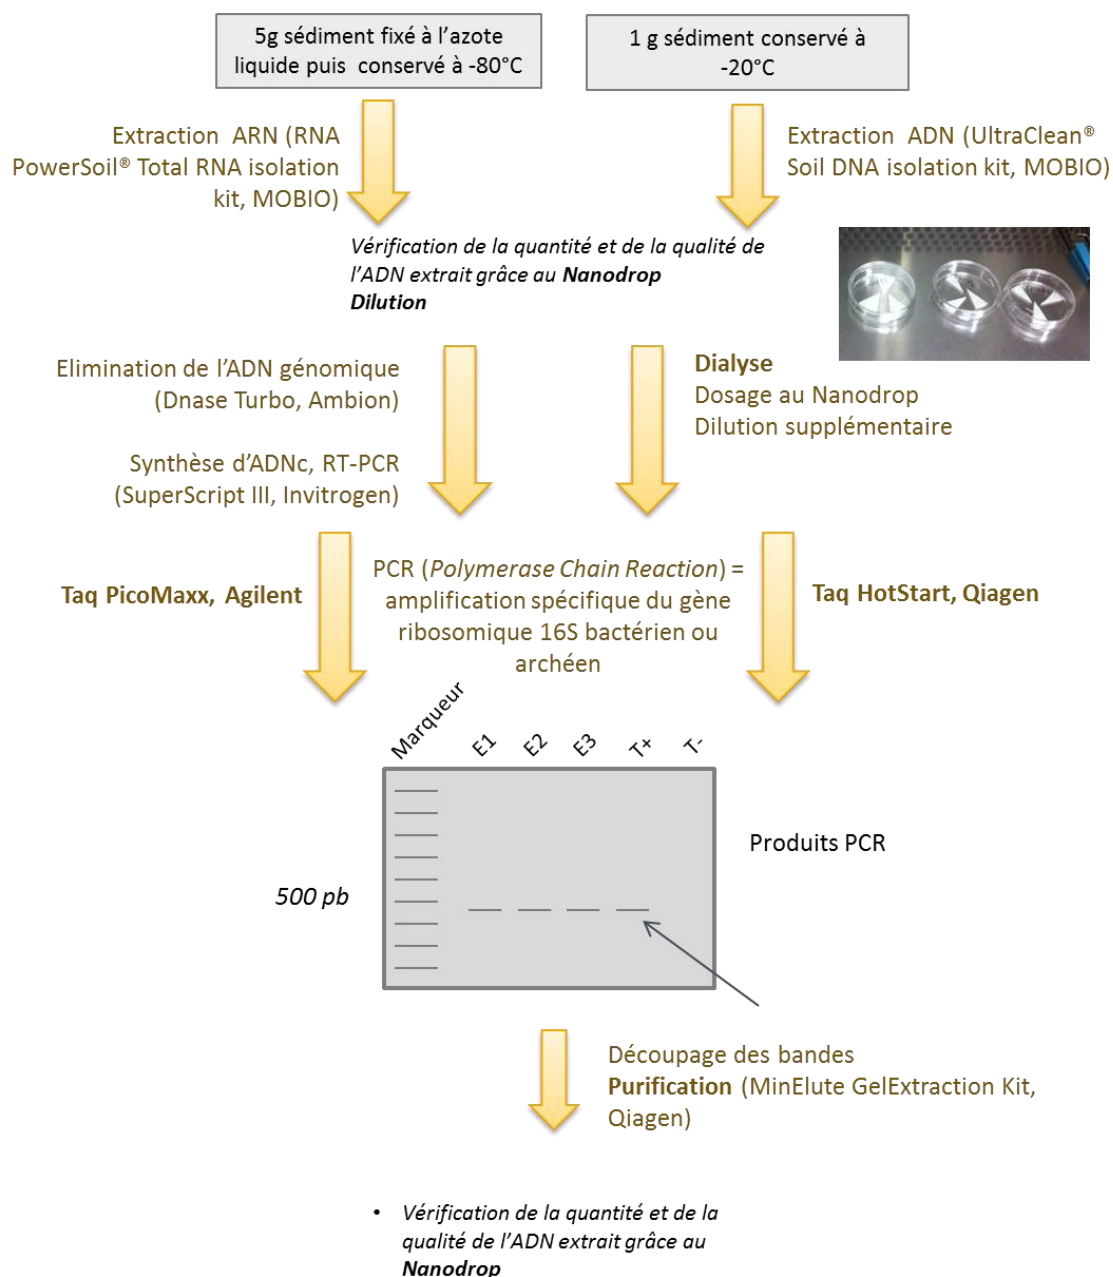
5g sédiment fixé à l'azote liquide puis conservé à -80°C

1 g sédiment conservé à -20°C

Extraction ARN (RNA PowerSoil® Total RNA isolation kit, MOBIO)

Extraction ADN (UltraClean® Soil DNA isolation kit, MOBIO)

*Vérification de la quantité et de la qualité de l'ADN extrait grâce au* ***Nanodrop***
***Dilution***

Elimination de l'ADN génomique (Dnase Turbo, Ambion)

Synthèse d'ADNc, RT-PCR (SuperScript III, Invitrogen)

**Dialyse**
Dosage au Nanodrop
Dilution supplémentaire

**Taq PicoMaxx, Agilent**

PCR (*Polymerase Chain Reaction*) = amplification spécifique du gène ribosomique 16S bactérien ou archéen

**Taq HotStart, Qiagen**

Marqueur E1 E2 E3 T+ T-

*500 pb*

Produits PCR

Découpage des bandes
**Purification** (MinElute GelExtraction Kit, Qiagen)

• *Vérification de la quantité et de la qualité de l'ADN extrait grâce au* ***Nanodrop***